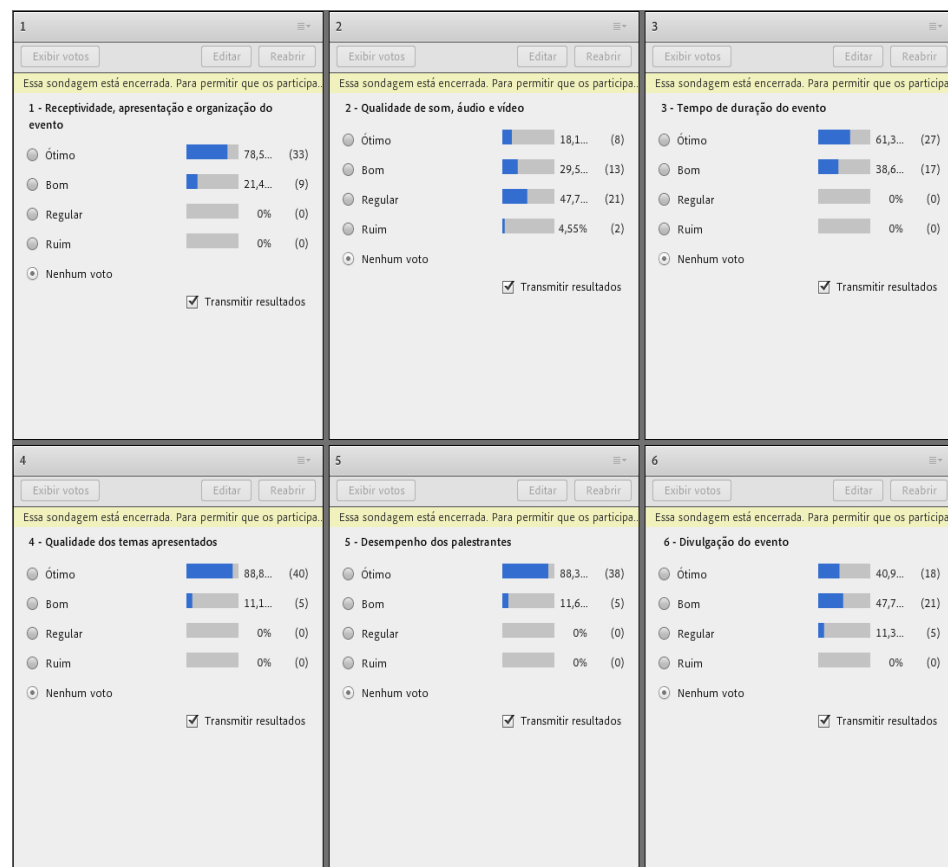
1

Exibir votos Editar Reabrir

Essa sondagem está encerrada. Para permitir que os participa...

1 - Receptividade, apresentação e organização do evento

Ótimo 78,5... (33)
Bom 21,4... (9)
Regular 0% (0)
Ruim 0% (0)
Nenhum voto

Transmitir resultados

2

Exibir votos Editar Reabrir

Essa sondagem está encerrada. Para permitir que os participa...

2 - Qualidade de som, áudio e vídeo

Ótimo 18,1... (8)
Bom 29,5... (13)
Regular 47,7... (21)
Ruim 4,55% (2)
Nenhum voto

Transmitir resultados

3

Exibir votos Editar Reabrir

Essa sondagem está encerrada. Para permitir que os participa

3 - Tempo de duração do evento

Ótimo 61,3... (27)
Bom 38,6... (17)
Regular 0% (0)
Ruim 0% (0)
Nenhum voto

Transmitir resultados

4

Exibir votos Editar Reabrir

Essa sondagem está encerrada. Para permitir que os participa...

4 - Qualidade dos temas apresentados

Ótimo 88,8... (40)
Bom 11,1... (5)
Regular 0% (0)
Ruim 0% (0)
Nenhum voto

Transmitir resultados

5

Exibir votos Editar Reabrir

Essa sondagem está encerrada. Para permitir que os participa...

5 - Desempenho dos palestrantes

Ótimo 88,3... (38)
Bom 11,6... (5)
Regular 0% (0)
Ruim 0% (0)
Nenhum voto

Transmitir resultados

6

Exibir votos Editar Reabrir

Essa sondagem está encerrada. Para permitir que os participa

6 - Divulgação do evento

Ótimo 40,9... (18)
Bom 47,7... (21)
Regular 11,3... (5)
Ruim 0% (0)
Nenhum voto

Transmitir resultados